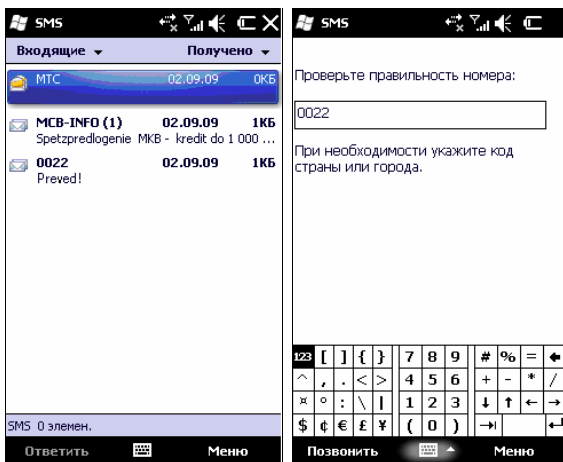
SMS

Входящие ▾ Получено ▾

МТС 02.09.09 0КБ

MCB-INFO (1) 02.09.09 1КБ
Spetzpredlogenie МКВ - kredit do 1 000 ...

0022 02.09.09 1КБ
Preved!

SMS 0 элемен.

Ответить Меню

SMS

Проверьте правильность номера:

0022

При необходимости укажите код страны или города.

| 123 | [ | ] | { | } | 7 | 8 | 9 | # | % | = | ← |
|---|---|---|---|---|---|---|---|---|---|---|---|
| ^ | , | . | < | > | 4 | 5 | 6 | + | - | * | / |
| ¤ | ° | : | \ | \| | 1 | 2 | 3 | ↓ | ↑ | ← | → |
| $ | ¢ | € | £ | ¥ | ( | 0 | ) | ⇥ | | | ↵ |

Позвонить Меню